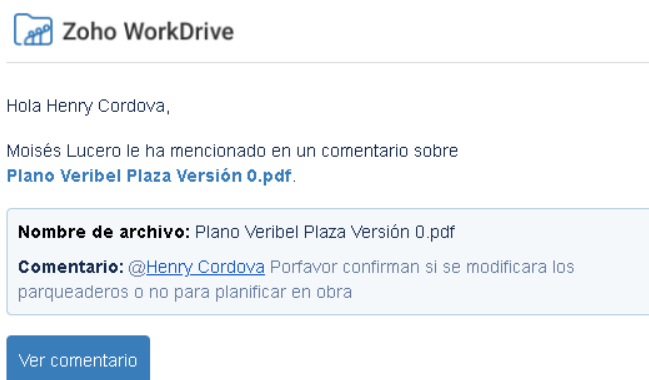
Zoho WorkDrive

Hola Henry Cordova,

Moisés Lucero le ha mencionado en un comentario sobre Plano Veribel Plaza Versión 0.pdf.

Nombre de archivo: Plano Veribel Plaza Versión 0.pdf

Comentario: @Henry Cordova Porfavor confirman si se modificara los parqueaderos o no para planificar en obra

Ver comentario